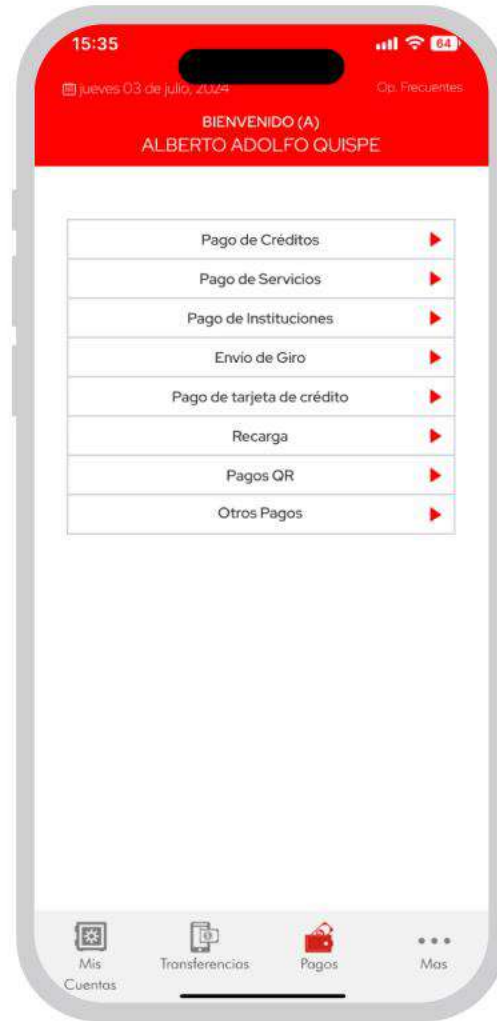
15:35

64

jueves 03 de julio, 2024

Op. Frecuentes

BIENVENIDO (A)
ALBERTO ADOLFO QUISPE

Pago de Créditos

Pago de Servicios

Pago de Instituciones

Envío de Giro

Pago de tarjeta de crédito

Recarga

Pagos QR

Otros Pagos

Mis Cuentas

Transferencias

Pagos

Mas